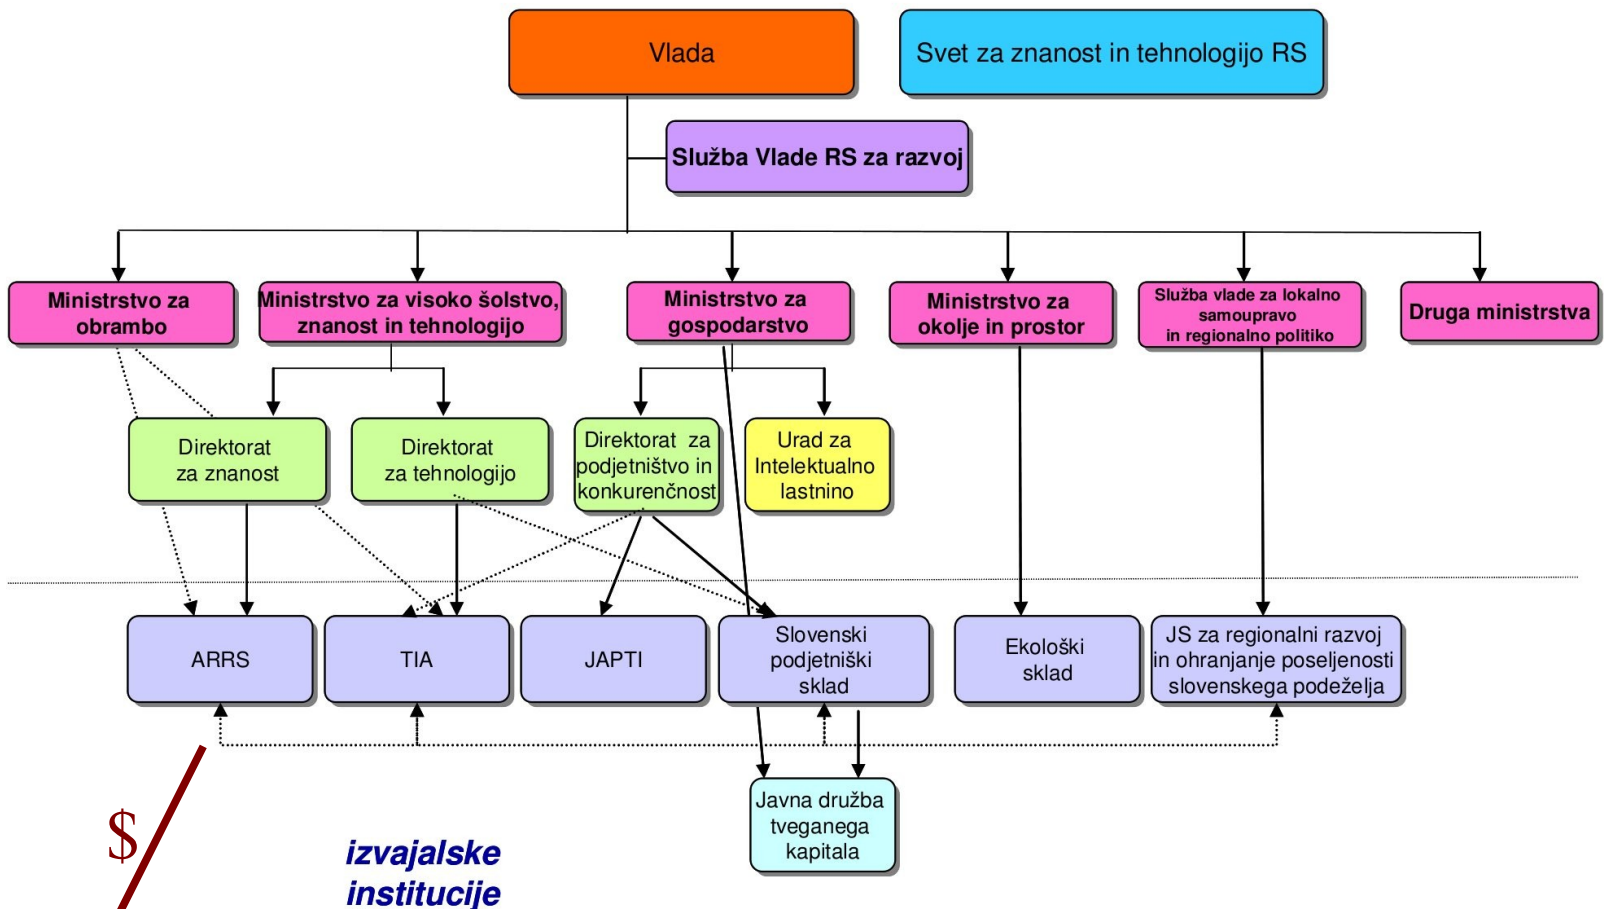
Vlada

Svet za znanost in tehnologijo RS

Služba Vlade RS za razvoj

Ministrstvo za obrambo

Ministrstvo za visoko šolstvo, znanost in tehnologijo

Ministrstvo za gospodarstvo

Ministrstvo za okolje in prostor

Služba vlade za lokalno samoupravo in regionalno politiko

Druga ministrstva

Direktorat za znanost

Direktorat za tehnologijo

Direktorat za podjetništvo in konkurenčnost

Urad za Intelektualno lastnino

ARRS

TIA

JAPTI

Slovenski podjetniški sklad

Ekološki sklad

JS za regionalni razvoj in ohranjanje poseljenosti slovenskega podeželja

Javna družba tveganega kapitala

$

izvajalske institucije